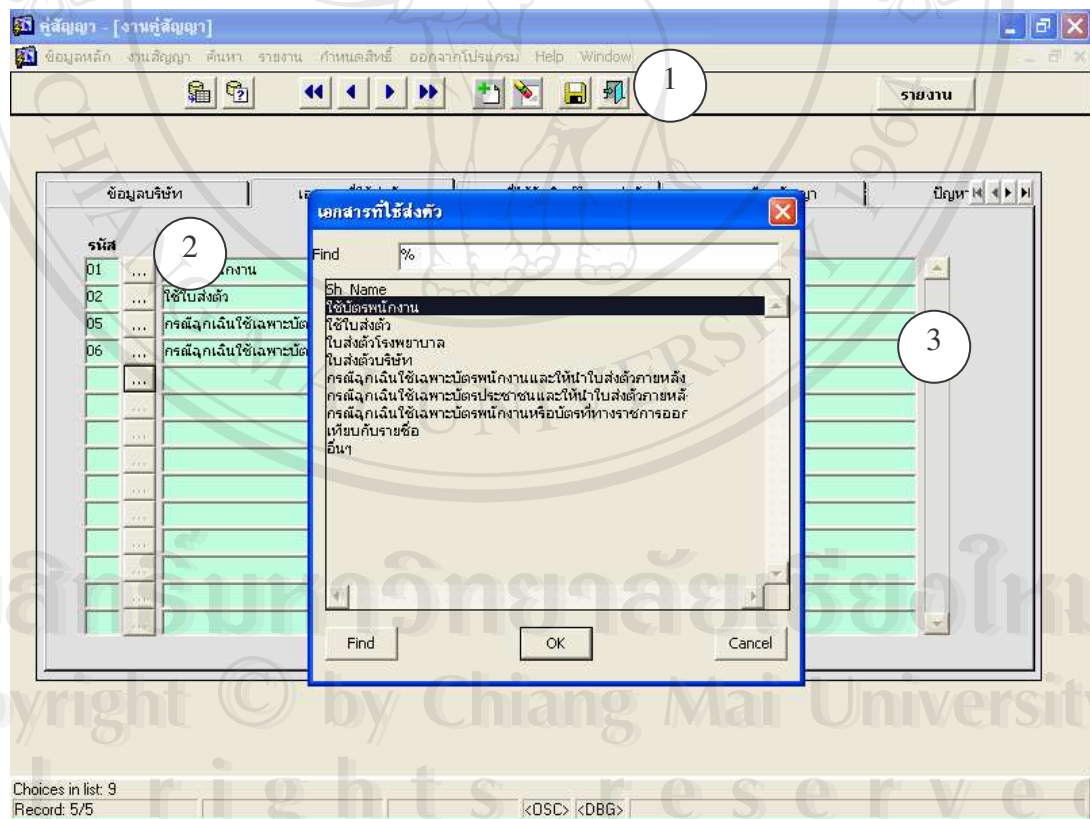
คู่สัญญา - [งานคู่สัญญา]

ข้อมูลหลัก งานสัญญา ค้นหา รายงาน กำหนดสิทธิ์ ออกจากโปรแกรม Help Window

1

รายงาน

ข้อมูลบริษัท เอ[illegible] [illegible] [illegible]ญา ปัญห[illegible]

รหัส

2

| | | |
|---|---|---|
| 01 | ... | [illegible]กงาน |
| 02 | ... | ใช้ใบส่งตัว |
| 05 | ... | กรณีฉุกเฉินใช้เฉพาะบัต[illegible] |
| 06 | ... | กรณีฉุกเฉินใช้เฉพาะบัต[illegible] |
| | ... | |

เอกสารที่ใช้ส่งตัว

Find %

Sh_Name
ใช้บัตรพนักงาน
ใช้ใบส่งตัว
ใบส่งตัวโรงพยาบาล
ใบส่งตัวบริษัท
กรณีฉุกเฉินใช้เฉพาะบัตรพนักงานและให้นำใบส่งตัวภายหลัง
กรณีฉุกเฉินใช้เฉพาะบัตรประชาชนและให้นำใบส่งตัวภายหลั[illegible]
กรณีฉุกเฉินใช้เฉพาะบัตรพนักงานหรือบัตรที่ทางราชการออก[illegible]
เทียบกับรายชื่อ
อื่นๆ

3

Find OK Cancel

Choices in list: 9
Record: 5/5
<OSC> <DBG>

ลิขสิทธิ์มหาวิทยาลัยเชียงใหม่
Copyright © by Chiang Mai University
rights reserved